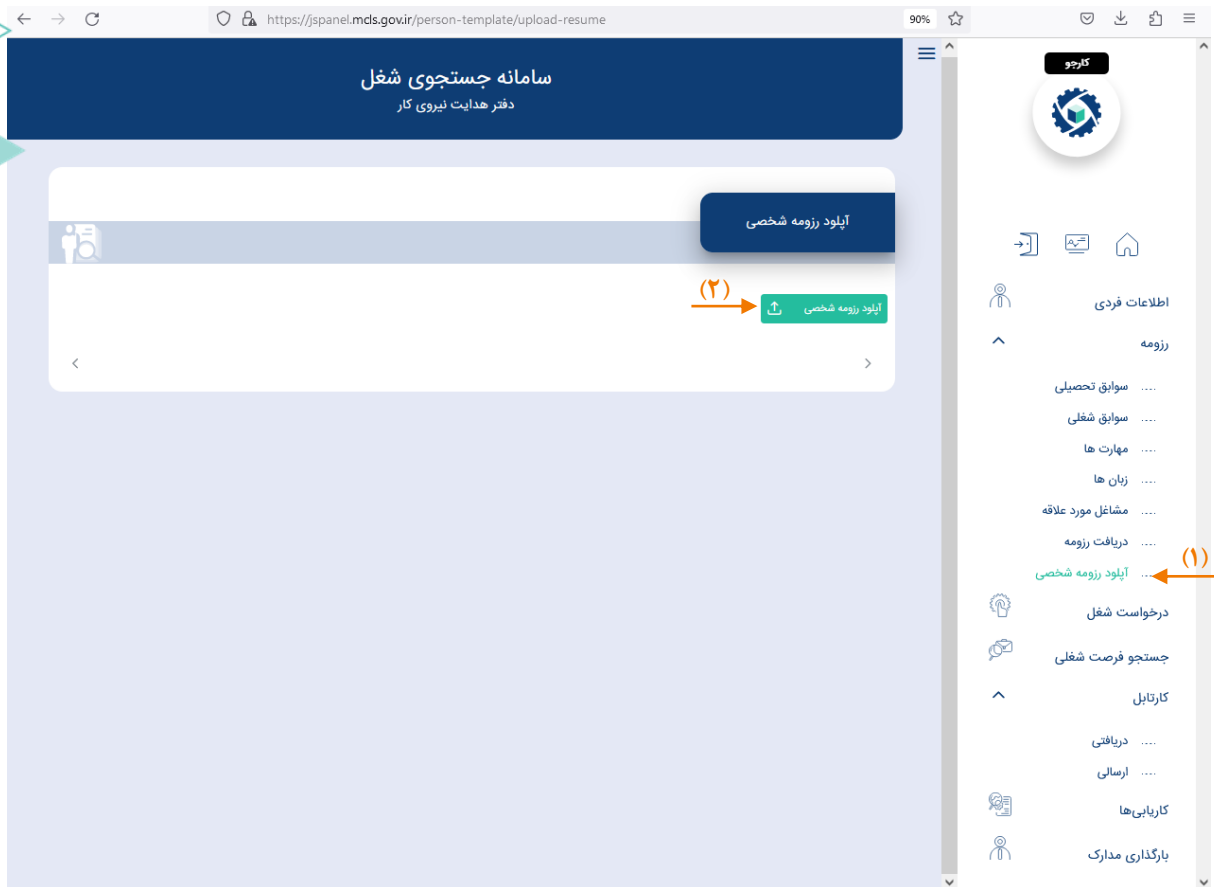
https://jspanel.mcls.gov.ir/person-template/upload-resume

90%

سامانه جستجوی شغل
دفتر هدایت نیروی کار

آپلود رزومه شخصی

(۲)

آپلود رزومه شخصی

کارجو

اطلاعات فردی

رزومه

سوابق تحصیلی

سوابق شغلی

مهارت ها

زبان ها

مشاغل مورد علاقه

دریافت رزومه

آپلود رزومه شخصی

(۱)

درخواست شغل

جستجو فرصت شغلی

کارتابل

دریافتی

ارسالی

کاریابی‌ها

بارگذاری مدارک